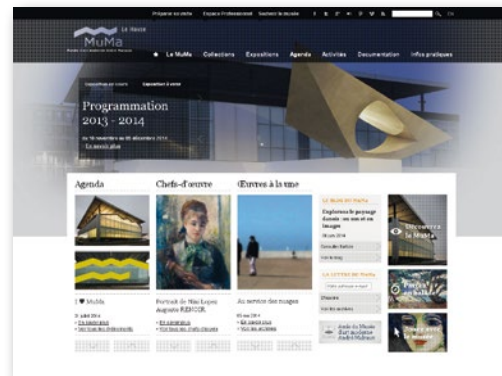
Préparer sa visite Espace Professionnel Soutenir le musée EN

MuMa Le Havre

Le MuMa Collections Expositions Agenda Activités Documentation Infos pratiques

Exposition en cours Exposition à venir

Programmation 2013 - 2014

En savoir plus

Agenda

Chefs-d'œuvre

Œuvres à la une

I ♥ MuMa

Portrait de Nini Lopez Auguste RENOIR

Au service des nuages

Découvrez le MuMa

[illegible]